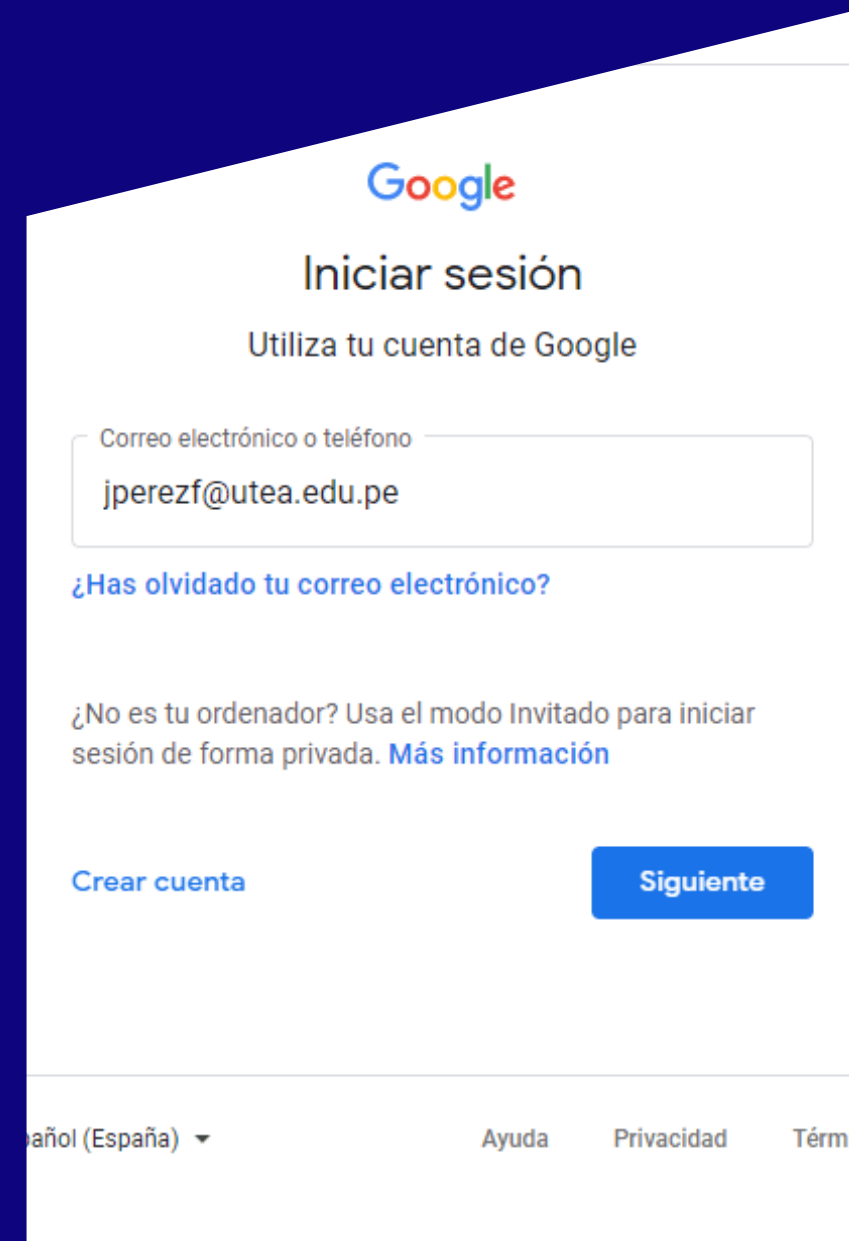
Google

Iniciar sesión

Utiliza tu cuenta de Google

Correo electrónico o teléfono

jperezf@utea.edu.pe

¿Has olvidado tu correo electrónico?

¿No es tu ordenador? Usa el modo Invitado para iniciar sesión de forma privada. Más información

Crear cuenta

Siguiente

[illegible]pañol (España)

Ayuda

Privacidad

Térm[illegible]